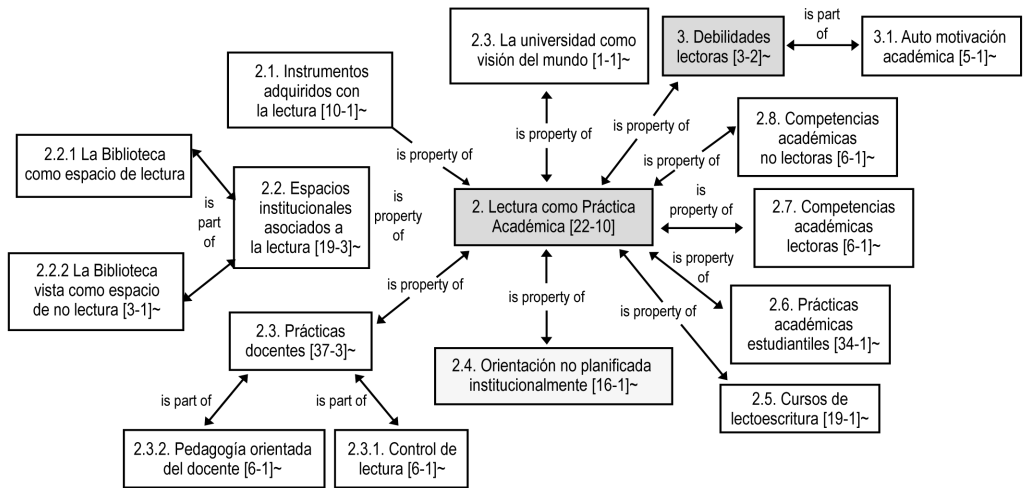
2.3. La universidad como visión del mundo [1-1]~

3. Debilidades lectoras [3-2]~

is part of

3.1. Auto motivación académica [5-1]~

2.1. Instrumentos adquiridos con la lectura [10-1]~

is property of

is property of

2.8. Competencias académicas no lectoras [6-1]~

is property of

2.2.1 La Biblioteca como espacio de lectura

is part of

2.2. Espacios institucionales asociados a la lectura [19-3]~

is property of

is property of

2. Lectura como Práctica Académica [22-10]

is property of

2.7. Competencias académicas lectoras [6-1]~

2.2.2 La Biblioteca vista como espacio de no lectura [3-1]~

is property of

is property of

is property of

is property of

2.6. Prácticas académicas estudiantiles [34-1]~

2.3. Prácticas docentes [37-3]~

2.4. Orientación no planificada institucionalmente [16-1]~

is part of

is part of

2.5. Cursos de lectoescritura [19-1]~

2.3.2. Pedagogía orientada del docente [6-1]~

2.3.1. Control de lectura [6-1]~